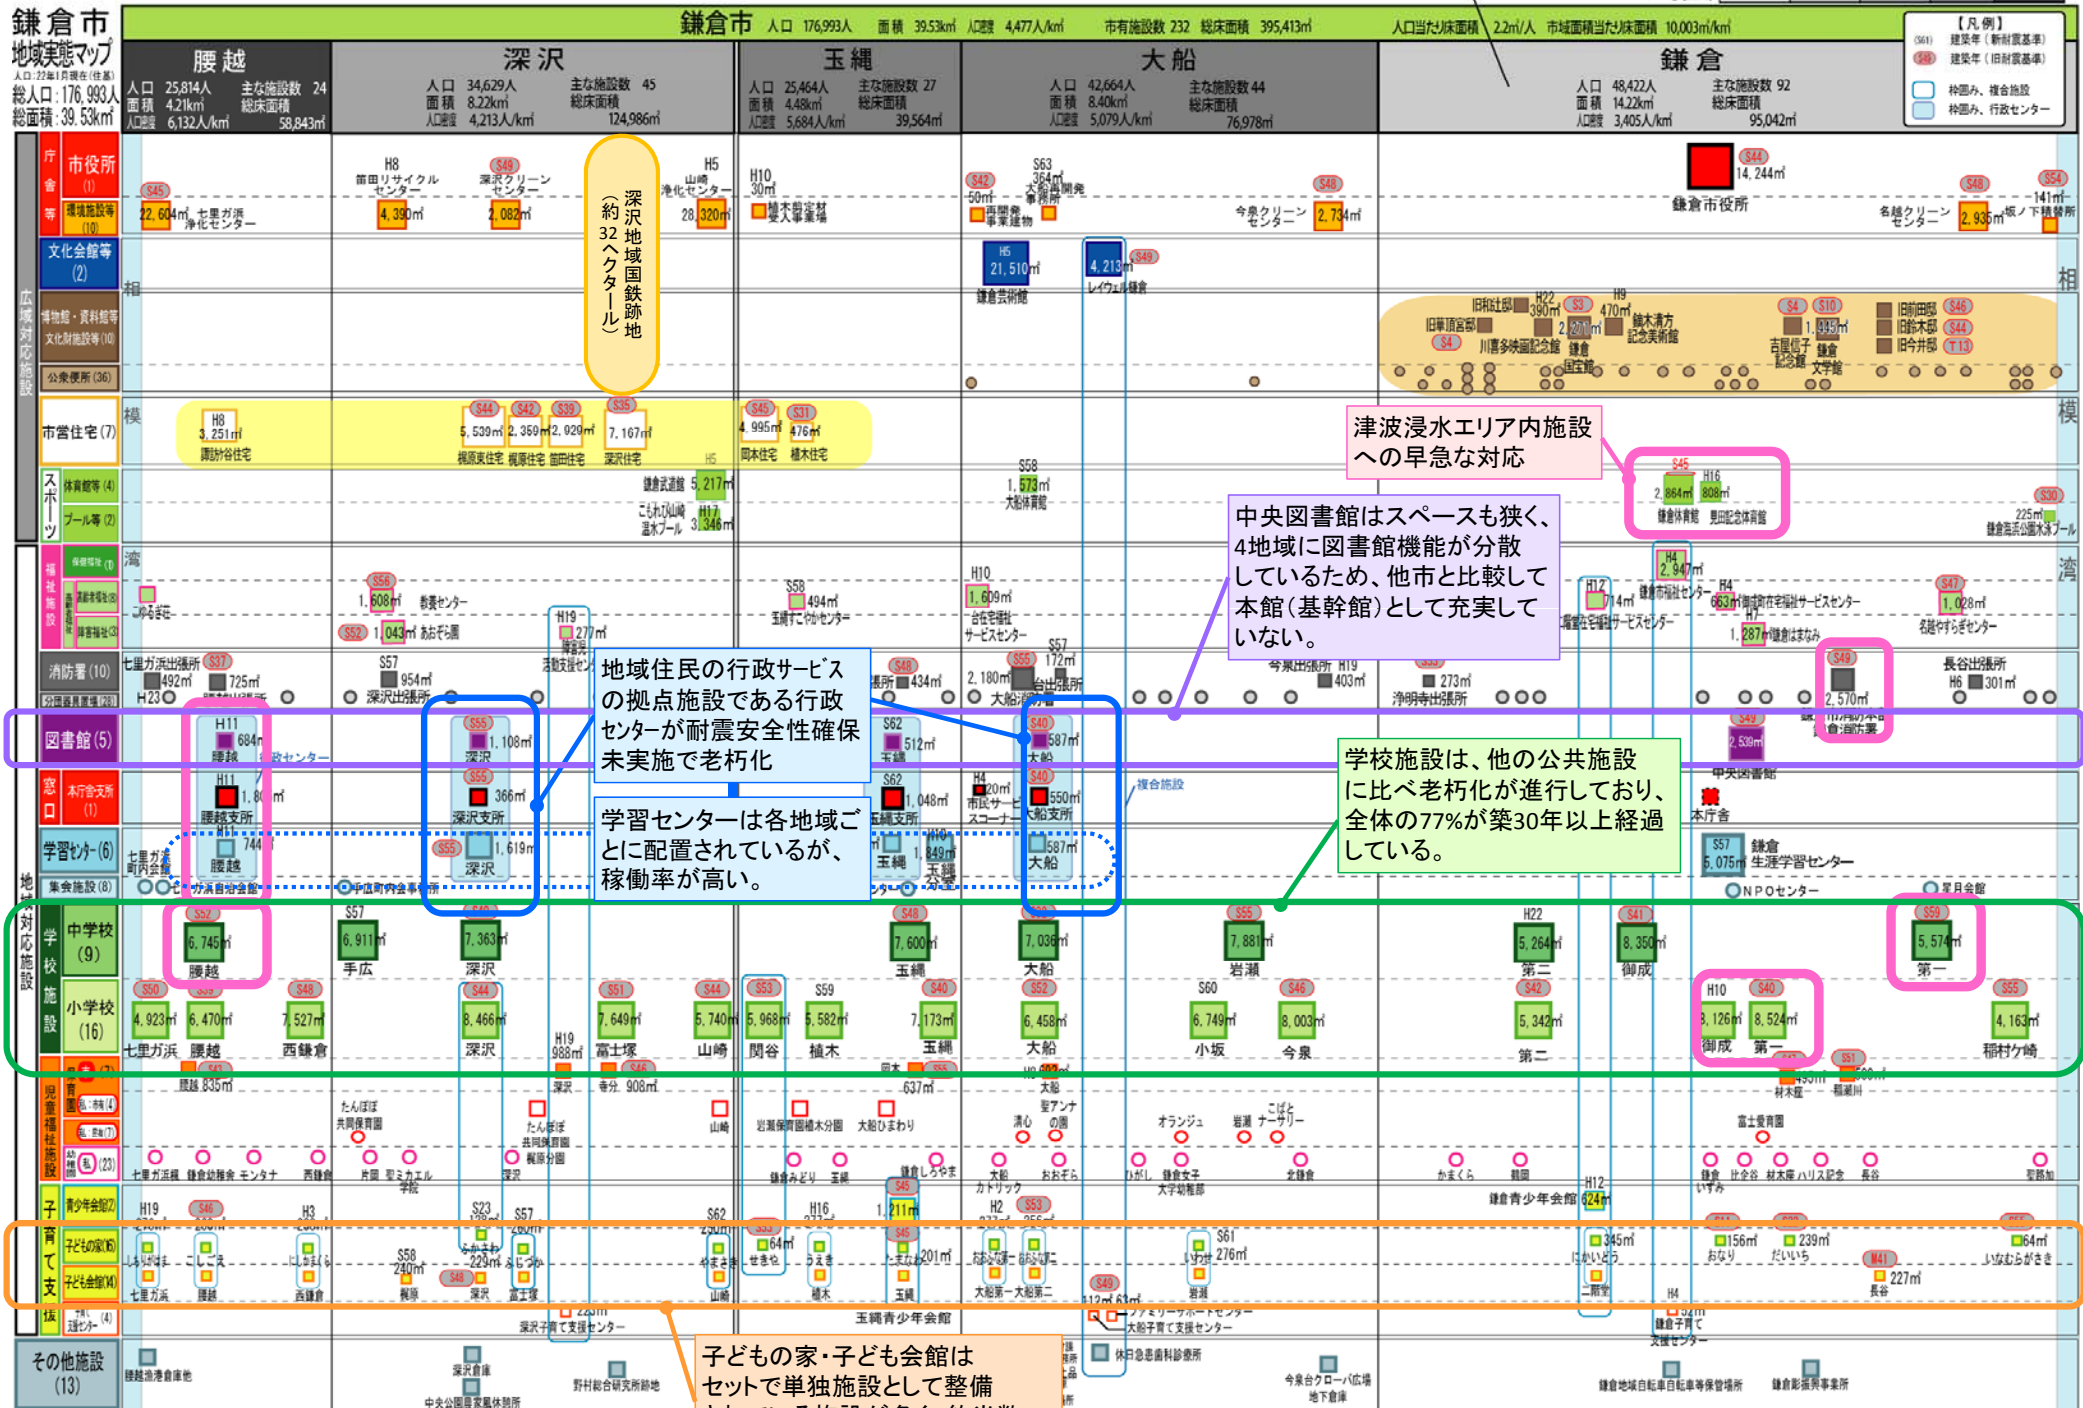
鎌倉市
地域実態マップ
人口:22年1月現在(住基)
総人口:176,993人
総面積:39.53㎢

鎌倉市 人口 176,993人 面積 39.53㎢ 人口密度 4,477人/㎢ 市有施設数 232 総床面積 395,413㎡ 人口当たり床面積 2.2㎡/人 市域面積当たり床面積 10,003㎡/㎢

【凡例】
建築年(新耐震基準)
建築年(旧耐震基準)
枠囲み、複合施設
枠囲み、行政センター

腰越
人口 25,814人 面積 4.21㎢ 人口密度 6,132人/㎢ 主な施設数 24 総床面積 58,843㎡

深沢
人口 34,629人 面積 8.22㎢ 人口密度 4,213人/㎢ 主な施設数 45 総床面積 124,986㎡

玉縄
人口 25,464人 面積 4.48㎢ 人口密度 5,684人/㎢ 主な施設数 27 総床面積 39,564㎡

大船
人口 42,664人 面積 8.40㎢ 人口密度 5,079人/㎢ 主な施設数 44 総床面積 76,978㎡

鎌倉
人口 48,422人 面積 14.22㎢ 人口密度 3,405人/㎢ 主な施設数 92 総床面積 95,042㎡

市役所(1)
環境施設等(10)
文化会館等(2)
博物館・資料館等 文化財施設等(10)
公衆便所(36)
市営住宅(7)
体育館等(4)
プール等(2)
消防署(10)
図書館(5)
本庁舎・支所(1)
学習センター(6)
集会施設(8)
中学校(9)
小学校(16)
その他施設(13)

深沢地域国鉄跡地(約32ヘクタール)

津波浸水エリア内施設への早急な対応

中央図書館はスペースも狭く、4地域に図書館機能が分散しているため、他市と比較して本館(基幹館)として充実していない。

地域住民の行政サービスの拠点施設である行政センターが耐震安全性確保未実施で老朽化

学習センターは各地域ごとに配置されているが、稼働率が高い。

学校施設は、他の公共施設に比べ老朽化が進行しており、全体の77%が築30年以上経過している。

子どもの家・子ども会館はセットで単独施設として整備

鎌倉市役所 14,244㎡
鎌倉芸術館 21,510㎡
レイウェル鎌倉 4,213㎡
腰越 6,745㎡
深沢 7,363㎡
玉縄 7,600㎡
大船 7,038㎡
岩瀬 7,881㎡
第二 5,264㎡
御成 8,350㎡
第一 5,574㎡
手広 6,911㎡
七里ガ浜 4,923㎡
腰越 6,470㎡
西鎌倉 7,527㎡
深沢 8,466㎡
富士塚 7,649㎡
山崎 5,740㎡
関谷 5,968㎡
植木 5,582㎡
玉縄 7,173㎡
大船 6,458㎡
小坂 6,749㎡
今泉 8,003㎡
第二 5,342㎡
御成 3,126㎡
第一 8,524㎡
稲村ケ崎 4,163㎡
中央図書館
本庁舎
鎌倉生涯学習センター 5,075㎡
NPOセンター
玉縄青少年会館
鎌倉青少年会館
深沢子育て支援センター
大船子育て支援センター
鎌倉体育館 2,864㎡
見田記念体育館 808㎡